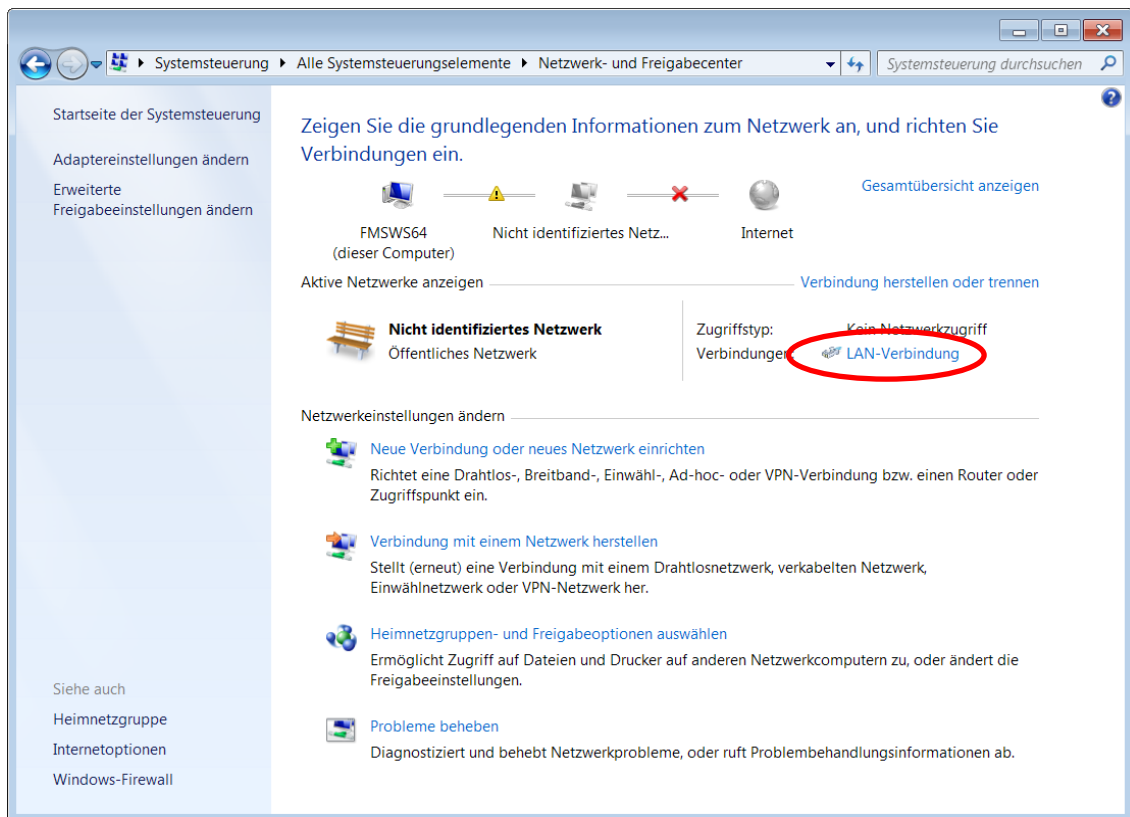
Systemsteuerung ▸ Alle Systemsteuerungselemente ▸ Netzwerk- und Freigabecenter

Systemsteuerung durchsuchen

Startseite der Systemsteuerung

Adaptereinstellungen ändern

Erweiterte Freigabeeinstellungen ändern

Zeigen Sie die grundlegenden Informationen zum Netzwerk an, und richten Sie Verbindungen ein.

Gesamtübersicht anzeigen

FMSWS64
(dieser Computer)

Nicht identifiziertes Netz...

Internet

Aktive Netzwerke anzeigen

Verbindung herstellen oder trennen

Nicht identifiziertes Netzwerk
Öffentliches Netzwerk

Zugriffstyp: Kein Netzwerkzugriff
Verbindungen: LAN-Verbindung

Netzwerkeinstellungen ändern

Neue Verbindung oder neues Netzwerk einrichten
Richtet eine Drahtlos-, Breitband-, Einwähl-, Ad-hoc- oder VPN-Verbindung bzw. einen Router oder Zugriffspunkt ein.

Verbindung mit einem Netzwerk herstellen
Stellt (erneut) eine Verbindung mit einem Drahtlosnetzwerk, verkabelten Netzwerk, Einwählnetzwerk oder VPN-Netzwerk her.

Heimnetzgruppen- und Freigabeoptionen auswählen
Ermöglicht Zugriff auf Dateien und Drucker auf anderen Netzwerkcomputern zu, oder ändert die Freigabeeinstellungen.

Probleme beheben
Diagnostiziert und behebt Netzwerkprobleme, oder ruft Problembehandlungsinformationen ab.

Siehe auch

Heimnetzgruppe

Internetoptionen

Windows-Firewall